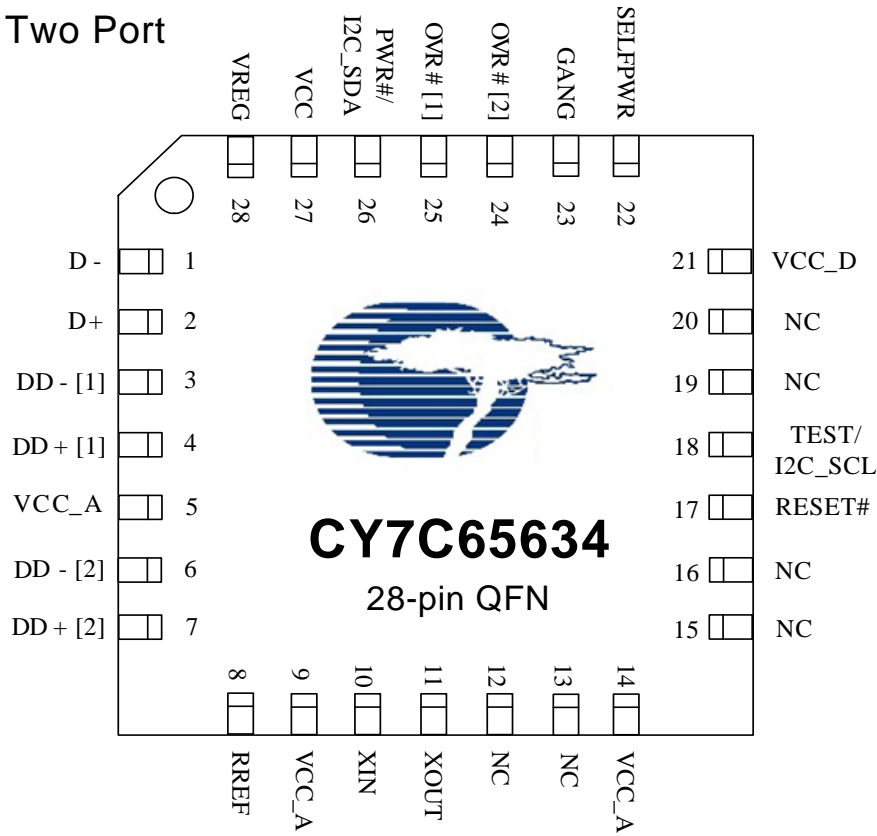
Two Port

VREG
VCC
PWR#/ I2C_SDA
OVR# [1]
OVR# [2]
GANG
SELFPWR

28
27
26
25
24
23
22

D - 1
D+ 2
DD - [1] 3
DD + [1] 4
VCC_A 5
DD - [2] 6
DD + [2] 7

21 VCC_D
20 NC
19 NC
18 TEST/ I2C_SCL
17 RESET#
16 NC
15 NC

CY7C65634
28-pin QFN

8
9
10
11
12
13
14

RREF
VCC_A
XIN
XOUT
NC
NC
VCC_A